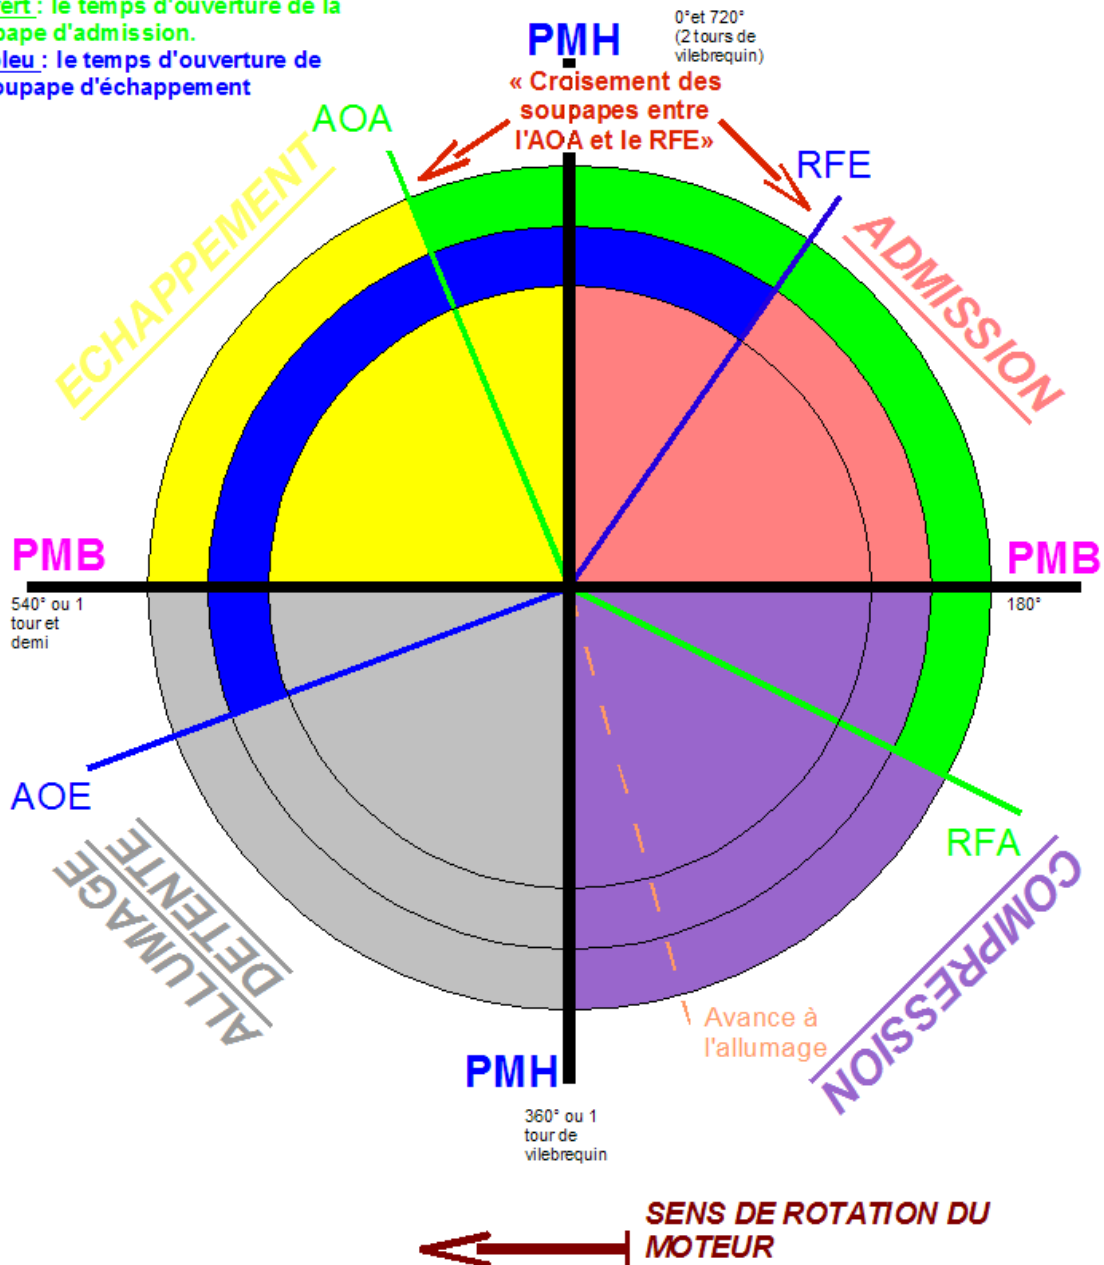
ert : le temps d'ouverture de la oape d'admission.
leu : le temps d'ouverture de oupape d'échappement

PMH

0°et 720° (2 tours de vilebrequin)

« Croisement des soupapes entre l'AOA et le RFE»

AOA

RFE

ECHAPPEMENT

ADMISSION

PMB

540° ou 1 tour et demi

PMB

180°

AOE

RFA

ALLUMAGE DETENTE

COMPRESSION

Avance à l'allumage

PMH

360° ou 1 tour de vilebrequin

SENS DE ROTATION DU MOTEUR